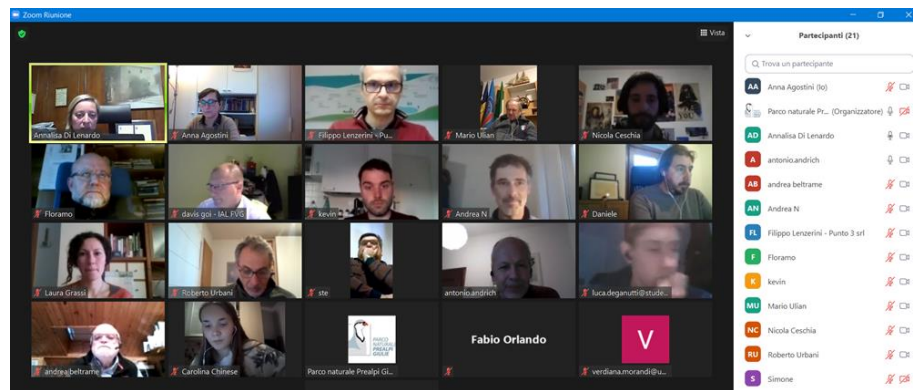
Zoom Riunione

Vista

Annalisa Di Lenardo
Anna Agostini
Filippo Lenzerini - Pu...
Mario Ulian
Nicola Ceschia
Floramo
davis.goi - IAL FVG
kevin
Andrea N
Daniele
Laura Grassi
Roberto Urbani
ste
antonio.andrich
luca.deganutti@stude...
andrea beltrame
Carolina Chinese
PARCO NATURALE PREALPI GIULIE
Parco naturale Prealpi Gi...
Fabio Orlando
V
verdiana.morandi@u...

Partecipanti (21)

Trova un partecipante

AA Anna Agostini (Io)
Parco naturale Pr... (Organizzatore)
AD Annalisa Di Lenardo
A antonio.andrich
AB andrea beltrame
AN Andrea N
FL Filippo Lenzerini - Punto 3 srl
F Floramo
K kevin
MU Mario Ulian
NC Nicola Ceschia
RU Roberto Urbani
S Simone